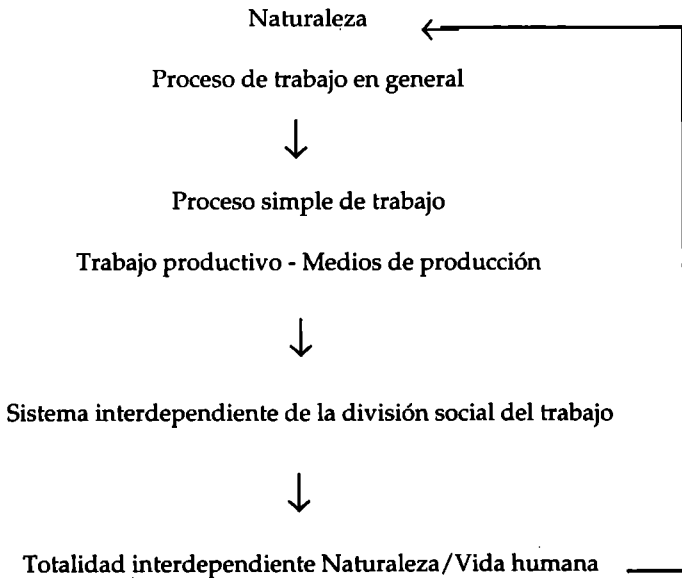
Naturaleza

Proceso de trabajo en general

Proceso simple de trabajo

Trabajo productivo - Medios de producción

Sistema interdependiente de la división social del trabajo

Totalidad interdependiente Naturaleza/Vida humana